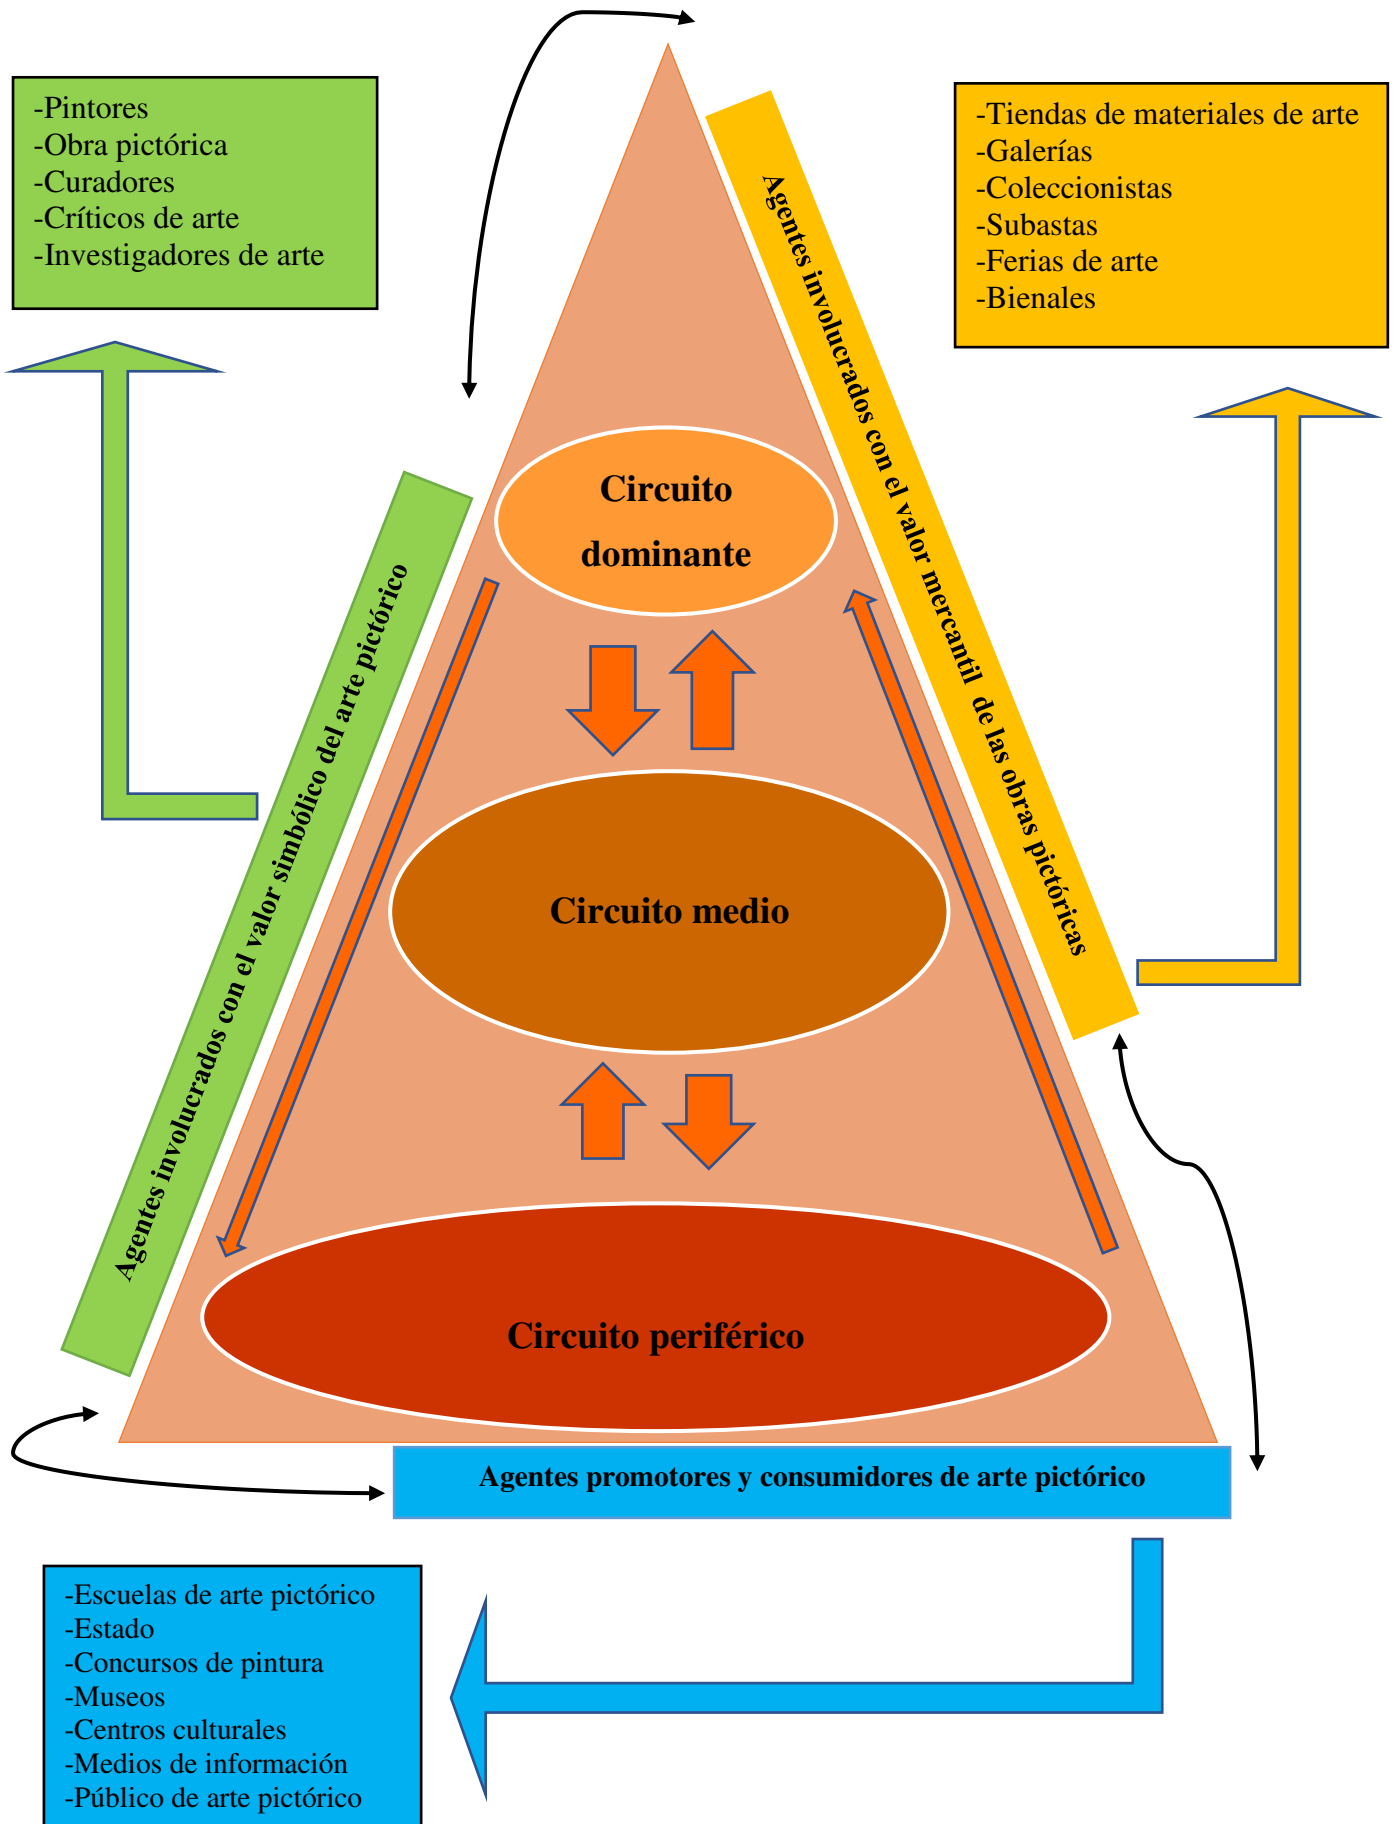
-Pintores
-Obra pictórica
-Curadores
-Críticos de arte
-Investigadores de arte

-Tiendas de materiales de arte
-Galerías
-Coleccionistas
-Subastas
-Ferias de arte
-Bienales

Agentes involucrados con el valor mercantil de las obras pictóricas

Agentes involucrados con el valor simbólico del arte pictórico

Circuito dominante

Circuito medio

Circuito periférico

Agentes promotores y consumidores de arte pictórico

-Escuelas de arte pictórico
-Estado
-Concursos de pintura
-Museos
-Centros culturales
-Medios de información
-Público de arte pictórico